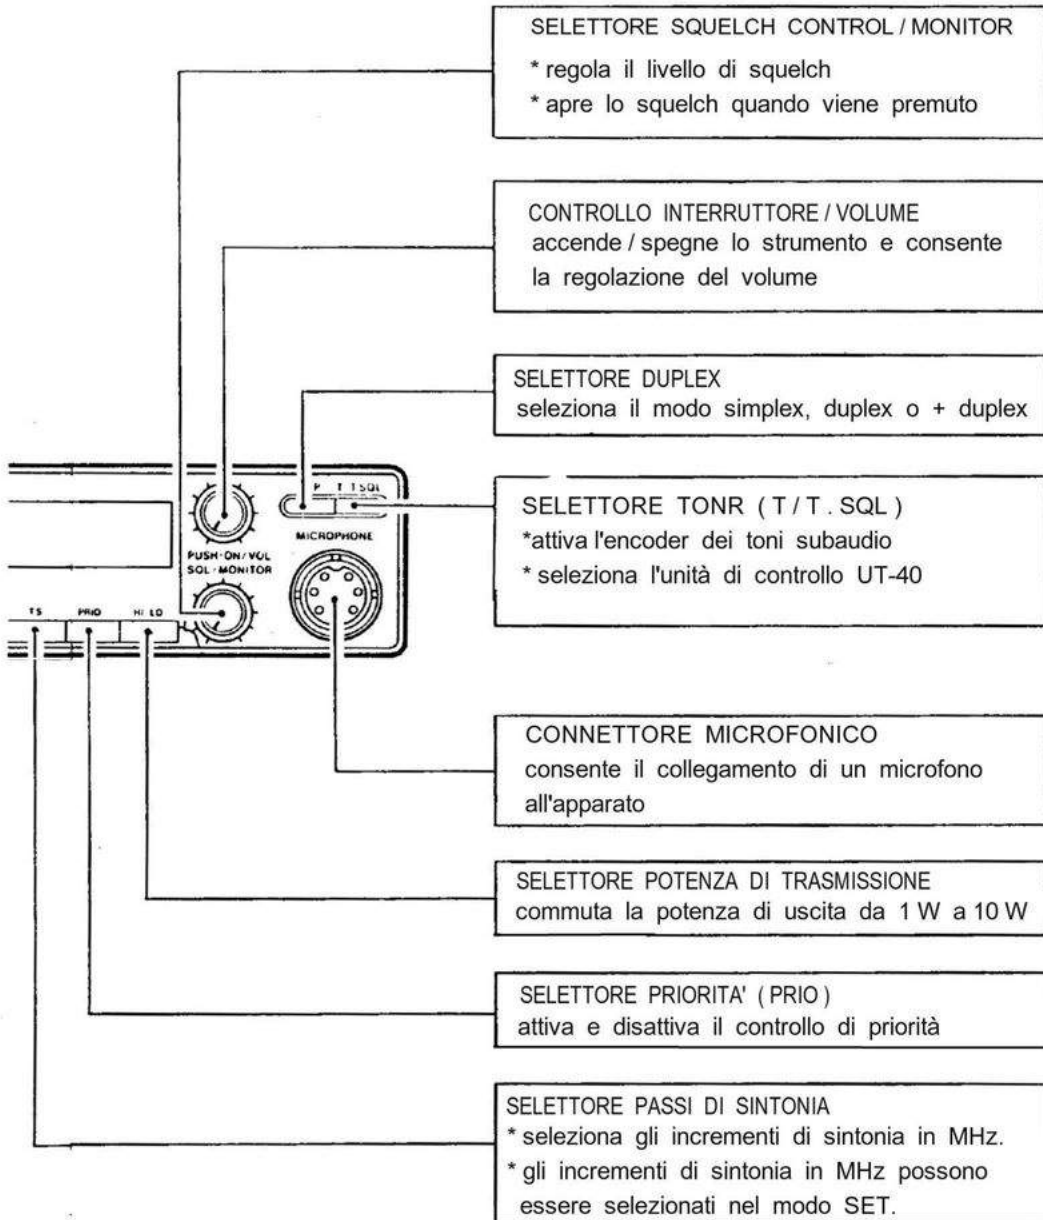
SELETTORE SQUELCH CONTROL / MONITOR
* regola il livello di squelch
* apre lo squelch quando viene premuto

CONTROLLO INTERRUTTORE / VOLUME
accende / spegne lo strumento e consente la regolazione del volume

SELETTORE DUPLEX
seleziona il modo simplex, duplex o + duplex

P T T SQL

PUSH-ON/VOL
SQL-MONITOR

MICROPHONE

TS PRIO HI LO

SELETTORE TONR ( T / T . SQL )
*attiva l'encoder dei toni subaudio
* seleziona l'unità di controllo UT-40

CONNETTORE MICROFONICO
consente il collegamento di un microfono all'apparato

SELETTORE POTENZA DI TRASMISSIONE
commuta la potenza di uscita da 1 W a 10 W

SELETTORE PRIORITA' ( PRIO )
attiva e disattiva il controllo di priorità

SELETTORE PASSI DI SINTONIA
* seleziona gli incrementi di sintonia in MHz.
* gli incrementi di sintonia in MHz possono essere selezionati nel modo SET.